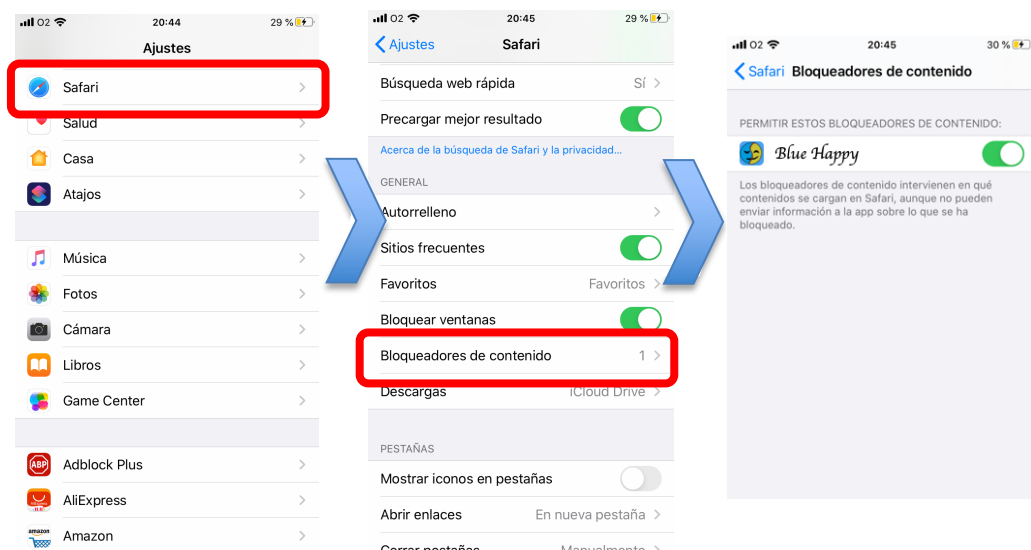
O2 20:44 29 %

Ajustes

Safari

Salud

Casa

Atajos

Música

Fotos

Cámara

Libros

Game Center

Adblock Plus

AliExpress

Amazon

O2 20:45 29 %

Ajustes Safari

Búsqueda web rápida Sí

Precargar mejor resultado

Acerca de la búsqueda de Safari y la privacidad...

GENERAL

Autorrelleno

Sitios frecuentes

Favoritos Favoritos

Bloquear ventanas

Bloqueadores de contenido 1

Descargas iCloud Drive

PESTAÑAS

Mostrar iconos en pestañas

Abrir enlaces En nueva pestaña

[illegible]

O2 20:45 30 %

Safari Bloqueadores de contenido

PERMITIR ESTOS BLOQUEADORES DE CONTENIDO:

Blue Happy

Los bloqueadores de contenido intervienen en qué contenidos se cargan en Safari, aunque no pueden enviar información a la app sobre lo que se ha bloqueado.